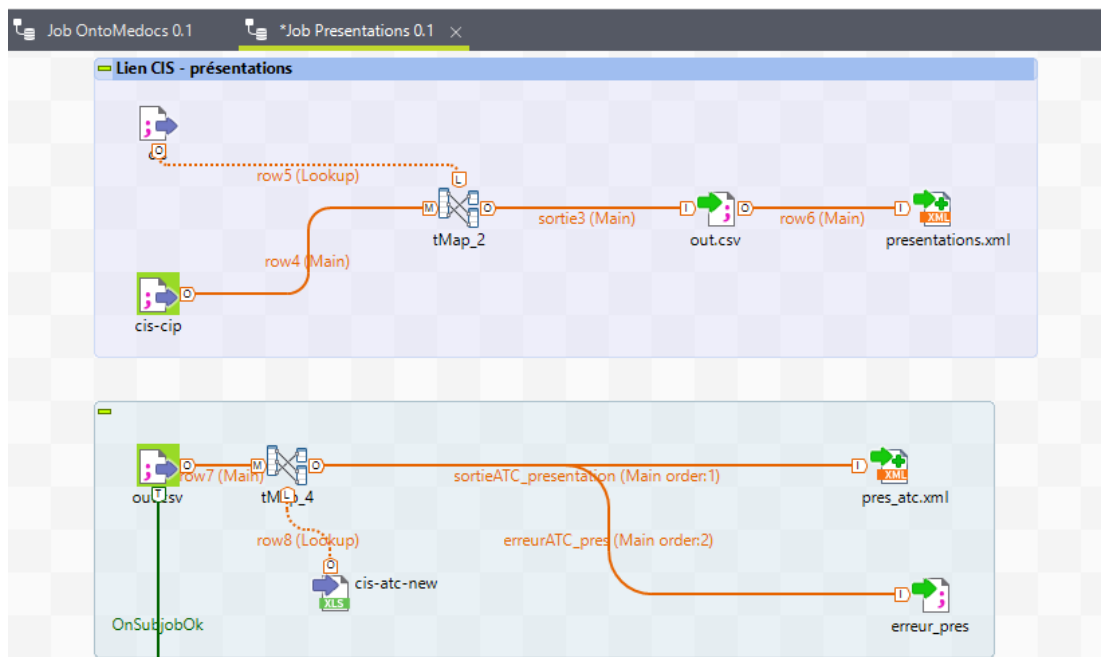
Job OntoMedocs 0.1
*Job Presentations 0.1

Lien CIS - présentations

O
row5 (Lookup)
L
M
O
tMap_2
I
O
sortie3 (Main)
out.csv
row6 (Main)
I
XML
presentations.xml
row4 (Main)
O
cis-cip

O
row7 (Main)
M
O
out.csv
T
tMap_4
L
sortieATC_presentation (Main order:1)
I
XML
pres_atc.xml
row8 (Lookup)
erreurATC_pres (Main order:2)
O
cis-atc-new
XLS
I
erreur_pres
OnSubjobOk